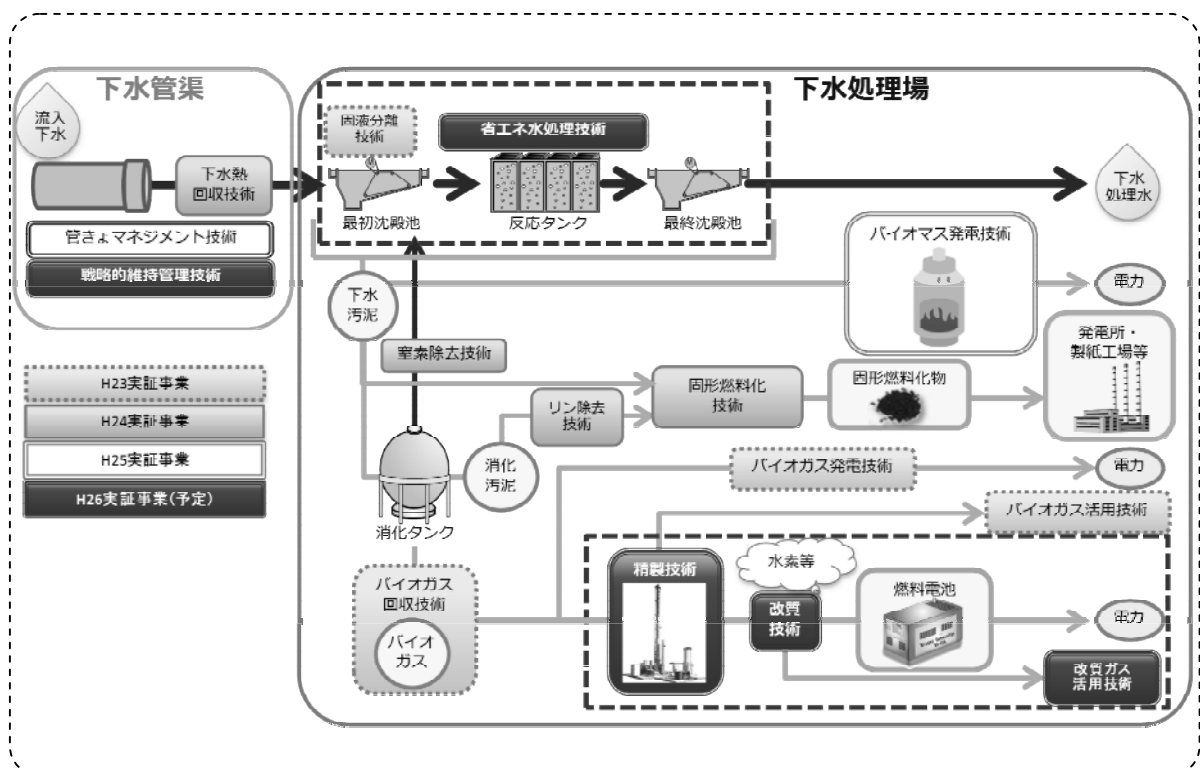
下水管渠

流入下水

下水熱回収技術

管きょマネジメント技術

戦略的維持管理技術

H23実証事業

H24実証事業

H25実証事業

H26実証事業(予定)

下水処理場

固液分離技術

省エネ水処理技術

最初沈殿池

反応タンク

最終沈殿池

下水処理水

バイオマス発電技術

電力

下水汚泥

窒素除去技術

発電所・製紙工場等

固形燃料化技術

固形燃料化物

リン除去技術

消化汚泥

バイオガス発電技術

電力

消化タンク

バイオガス活用技術

水素等

バイオガス回収技術

バイオガス

精製技術

改質技術

燃料電池

電力

改質ガス活用技術